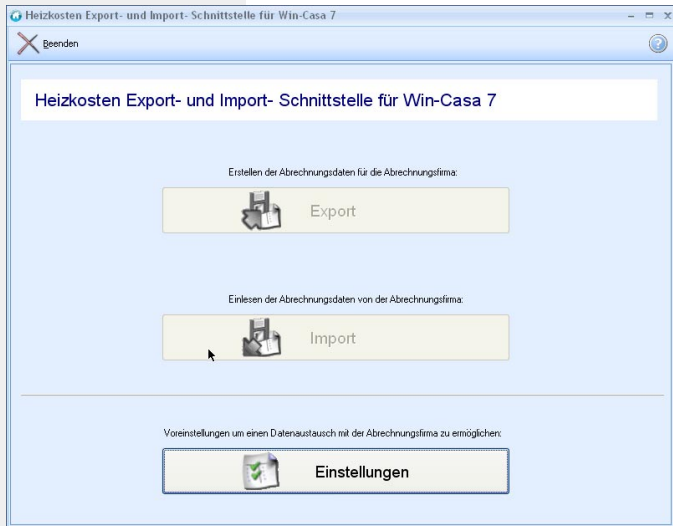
Heizkosten Export- und Import- Schnittstelle für Win-Casa 7

Beenden

Heizkosten Export- und Import- Schnittstelle für Win-Casa 7

Erstellen der Abrechnungsdaten für die Abrechnungsfirma:

Export

Einlesen der Abrechnungsdaten von der Abrechnungsfirma:

Import

Voreinstellungen um einen Datenaustausch mit der Abrechnungsfirma zu ermöglichen:

Einstellungen